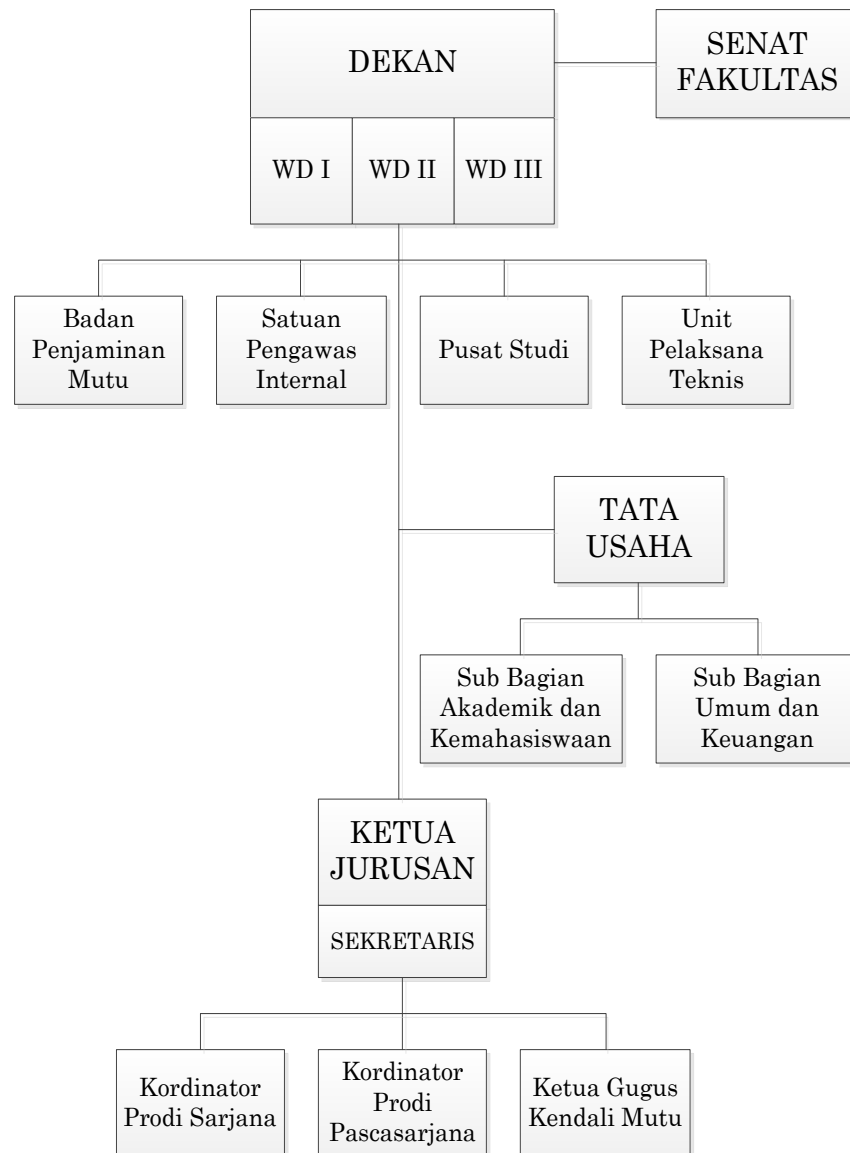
DEKAN

SENAT FAKULTAS

WD I

WD II

WD III

Badan Penjaminan Mutu

Satuan Pengawas Internal

Pusat Studi

Unit Pelaksana Teknis

TATA USAHA

Sub Bagian Akademik dan Kemahasiswaan

Sub Bagian Umum dan Keuangan

KETUA JURUSAN

SEKRETARIS

Kordinator Prodi Sarjana

Kordinator Prodi Pascasarjana

Ketua Gugus Kendali Mutu